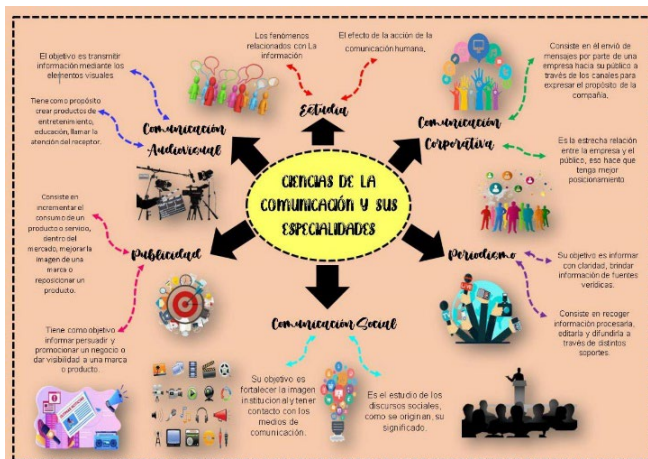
CIENCIAS DE LA COMUNICACIÓN Y SUS ESPECIALIDADES

Estudia

Los fenómenos relacionados con La información

El efecto de la acción de la comunicación humana.

Comunicación Audiovisual

El objetivo es transmitir información mediante los elementos visuales

Tiene como propósito crear productos de entretenimiento, educación, llamar la atención del receptor.

Comunicación Corporativa

Consiste en el envío de mensajes por parte de una empresa hacia su público a través de los canales para expresar el propósito de la compañía.

Es la estrecha relación entre la empresa y el público, eso hace que tenga mejor posicionamiento

Publicidad

Consiste en incrementar el consumo de un producto o servicio, dentro del mercado, mejorar la imagen de una marca o reposicionar un producto.

Tiene como objetivo informar persuadir y promocionar un negocio o dar visibilidad a una marca o producto.

Periodismo

Su objetivo es informar con claridad, brindar información de fuentes verídicas.

Consiste en recoger información procesarla, editarla y difundirla a través de distintos soportes.

Comunicación Social

Su objetivo es fortalecer la imagen institucional y tener contacto con los medios de comunicación.

Es el estudio de los discursos sociales, como se originan, su significado.